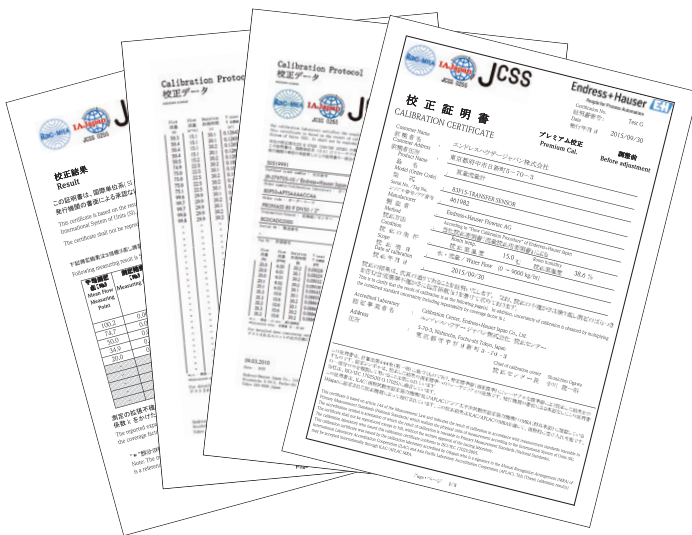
JCSS

Endress+Hauser
People for Process Automation

Certification No.
証明書番号
Date
日付

校 正 証 明 書
CALIBRATION CERTIFICATE

プレミアム校正
Premium Cal.

2015/09/30

調整前
Before adjustment

Customer Name
依頼者名
Customer Address
依頼者住所

エンドレスハウザージャパン株式会社
東京都府中市日新町5-70-3

Product Name
品名
電磁流量計
Model
型式
Serial No.
製造番号
83F15-TRANSFER SENSOR
461982
Manufacturer
製造業者
Endress+Hauser Flowtec AG
Condition
校正条件
Temp
校正温度 15.0 ℃
Date of calibration
校正年月日
2015/09/30
校正水温度 38.6 %
Scope
水 流量 / Water Flow (0 ~ 9000 kg/h)

Accredited Laboratory
認定事業者名
Calibration Center, Endress+Hauser Japan Co., Ltd.
エンドレスハウザージャパン株式会社 校正センター
Address
住所
5-70-3, Nisshincho, Fuchu-shi Tokyo, Japan
東京都府中市日新町5-70-3

Chief of calibration center
校正センター長

Page ページ 1/4

校正結果
Result

Calibration Protocol
校正データ

Calibration Protocol
校正データ

09.03.2010